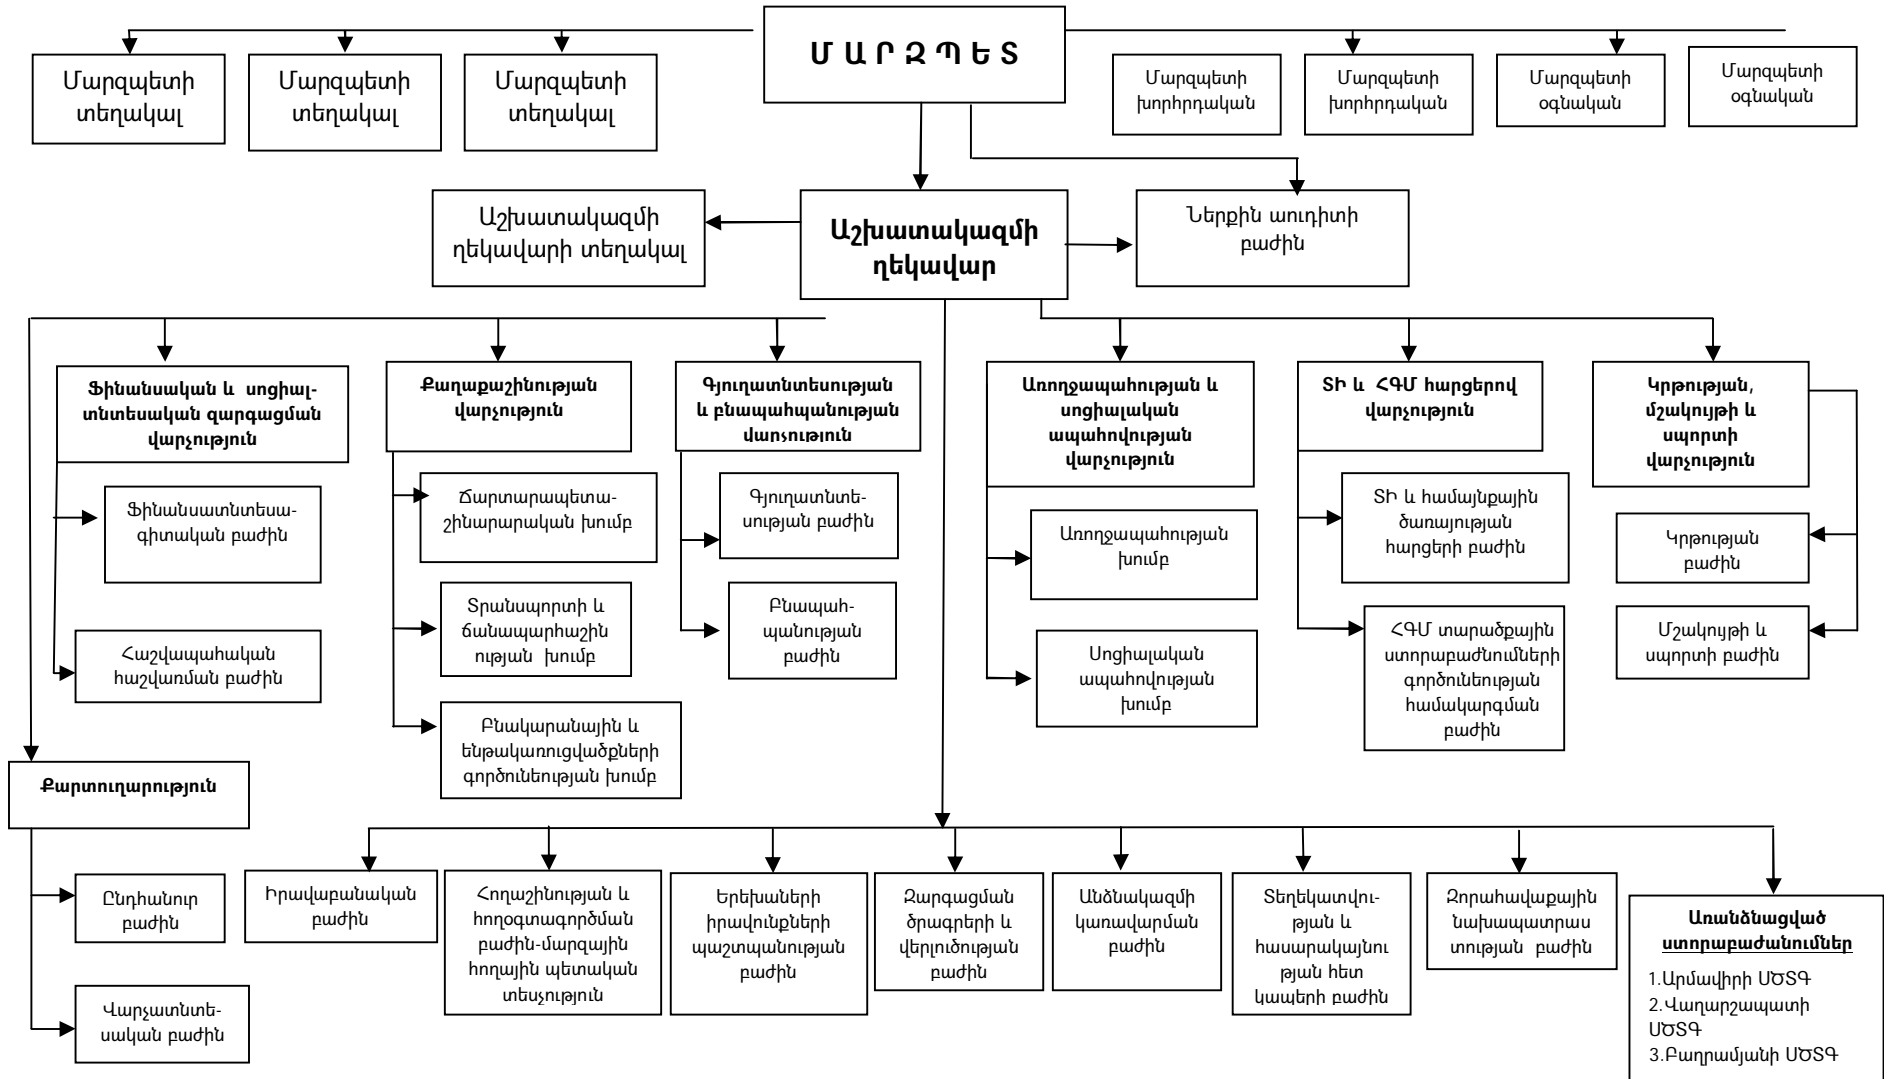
Մ Ա Ր Զ Պ Ե Տ

Մարզպետի տեղակալ

Մարզպետի տեղակալ

Մարզպետի տեղակալ

Մարզպետի խորհրդական

Մարզպետի խորհրդական

Մարզպետի օգնական

Մարզպետի օգնական

Աշխատակազմի ղեկավարի տեղակալ

Աշխատակազմի ղեկավար

Ներքին աուդիտի բաժին

Ֆինանսական և սոցիալ-տնտեսական զարգացման վարչություն

Ֆինանսատնտեսագիտական բաժին

Հաշվապահական հաշվառման բաժին

Քաղաքաշինության վարչություն

Ճարտարապետաշինարարական խումբ

Տրանսպորտի և ճանապարհաշինության խումբ

Բնակարանային և ենթակառուցվածքների գործունեության խումբ

Գյուղատնտեսության և բնապահպանության վարչություն

Գյուղատնտեսության բաժին

Բնապահպանության բաժին

Առողջապահության և սոցիալական ապահովության վարչություն

Առողջապահության խումբ

Սոցիալական ապահովության խումբ

ՏԻ և ՀԳՄ հարցերով վարչություն

ՏԻ և համայնքային ծառայության հարցերի բաժին

ՀԳՄ տարածքային ստորաբաժանումների գործունեության համակարգման բաժին

Կրթության, մշակույթի և սպորտի վարչություն

Կրթության բաժին

Մշակույթի և սպորտի բաժին

Քարտուղարություն

Ընդհանուր բաժին

Վարչատնտեսական բաժին

Իրավաբանական բաժին

Հողաշինության և հողօգտագործման բաժին-մարզային հողային պետական տեսչություն

Երեխաների իրավունքների պաշտպանության բաժին

Զարգացման ծրագրերի և վերլուծության բաժին

Անձնակազմի կառավարման բաժին

Տեղեկատվության և հասարակայնության հետ կապերի բաժին

Զորահավաքային նախապատրաստության բաժին

Առանձնացված ստորաբաժանումներ
1.Արմավիրի ՍԾՏԳ
2.Վաղարշապատի ՍԾՏԳ
3.Բաղրամյանի ՍԾՏԳ